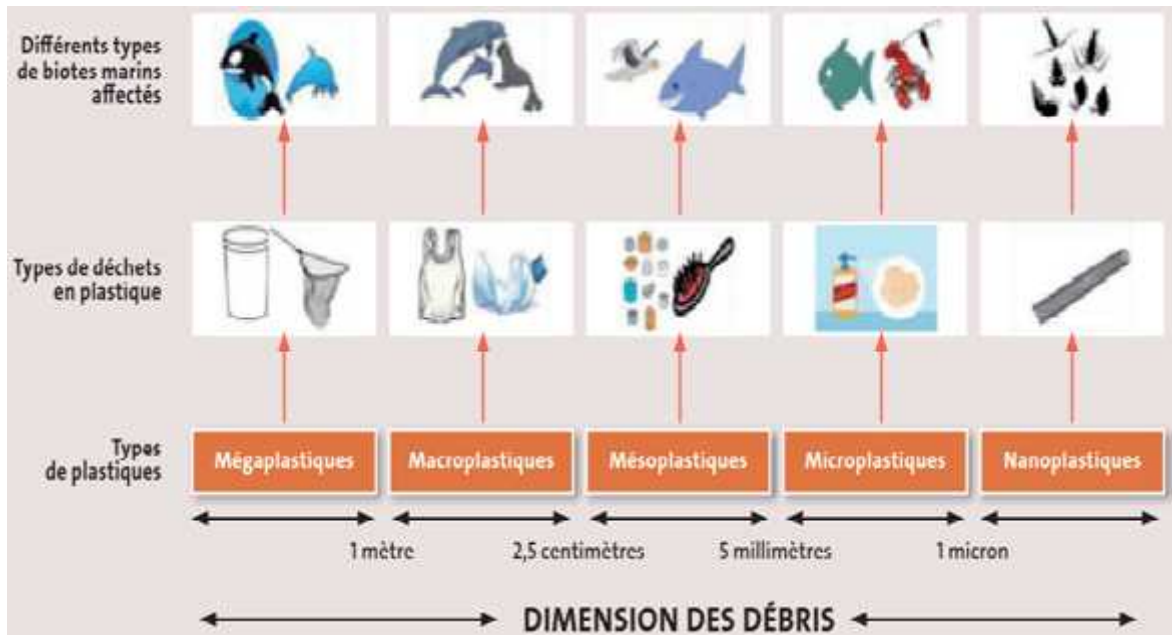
Différents types de biotes marins affectés

Types de déchets en plastique

Types de plastiques

| Mégaplastiques | Macroplastiques | Mésoplastiques | Microplastiques | Nanoplastiques |
|---|---|---|---|---|

1 mètre

2,5 centimètres

5 millimètres

1 micron

DIMENSION DES DÉBRIS